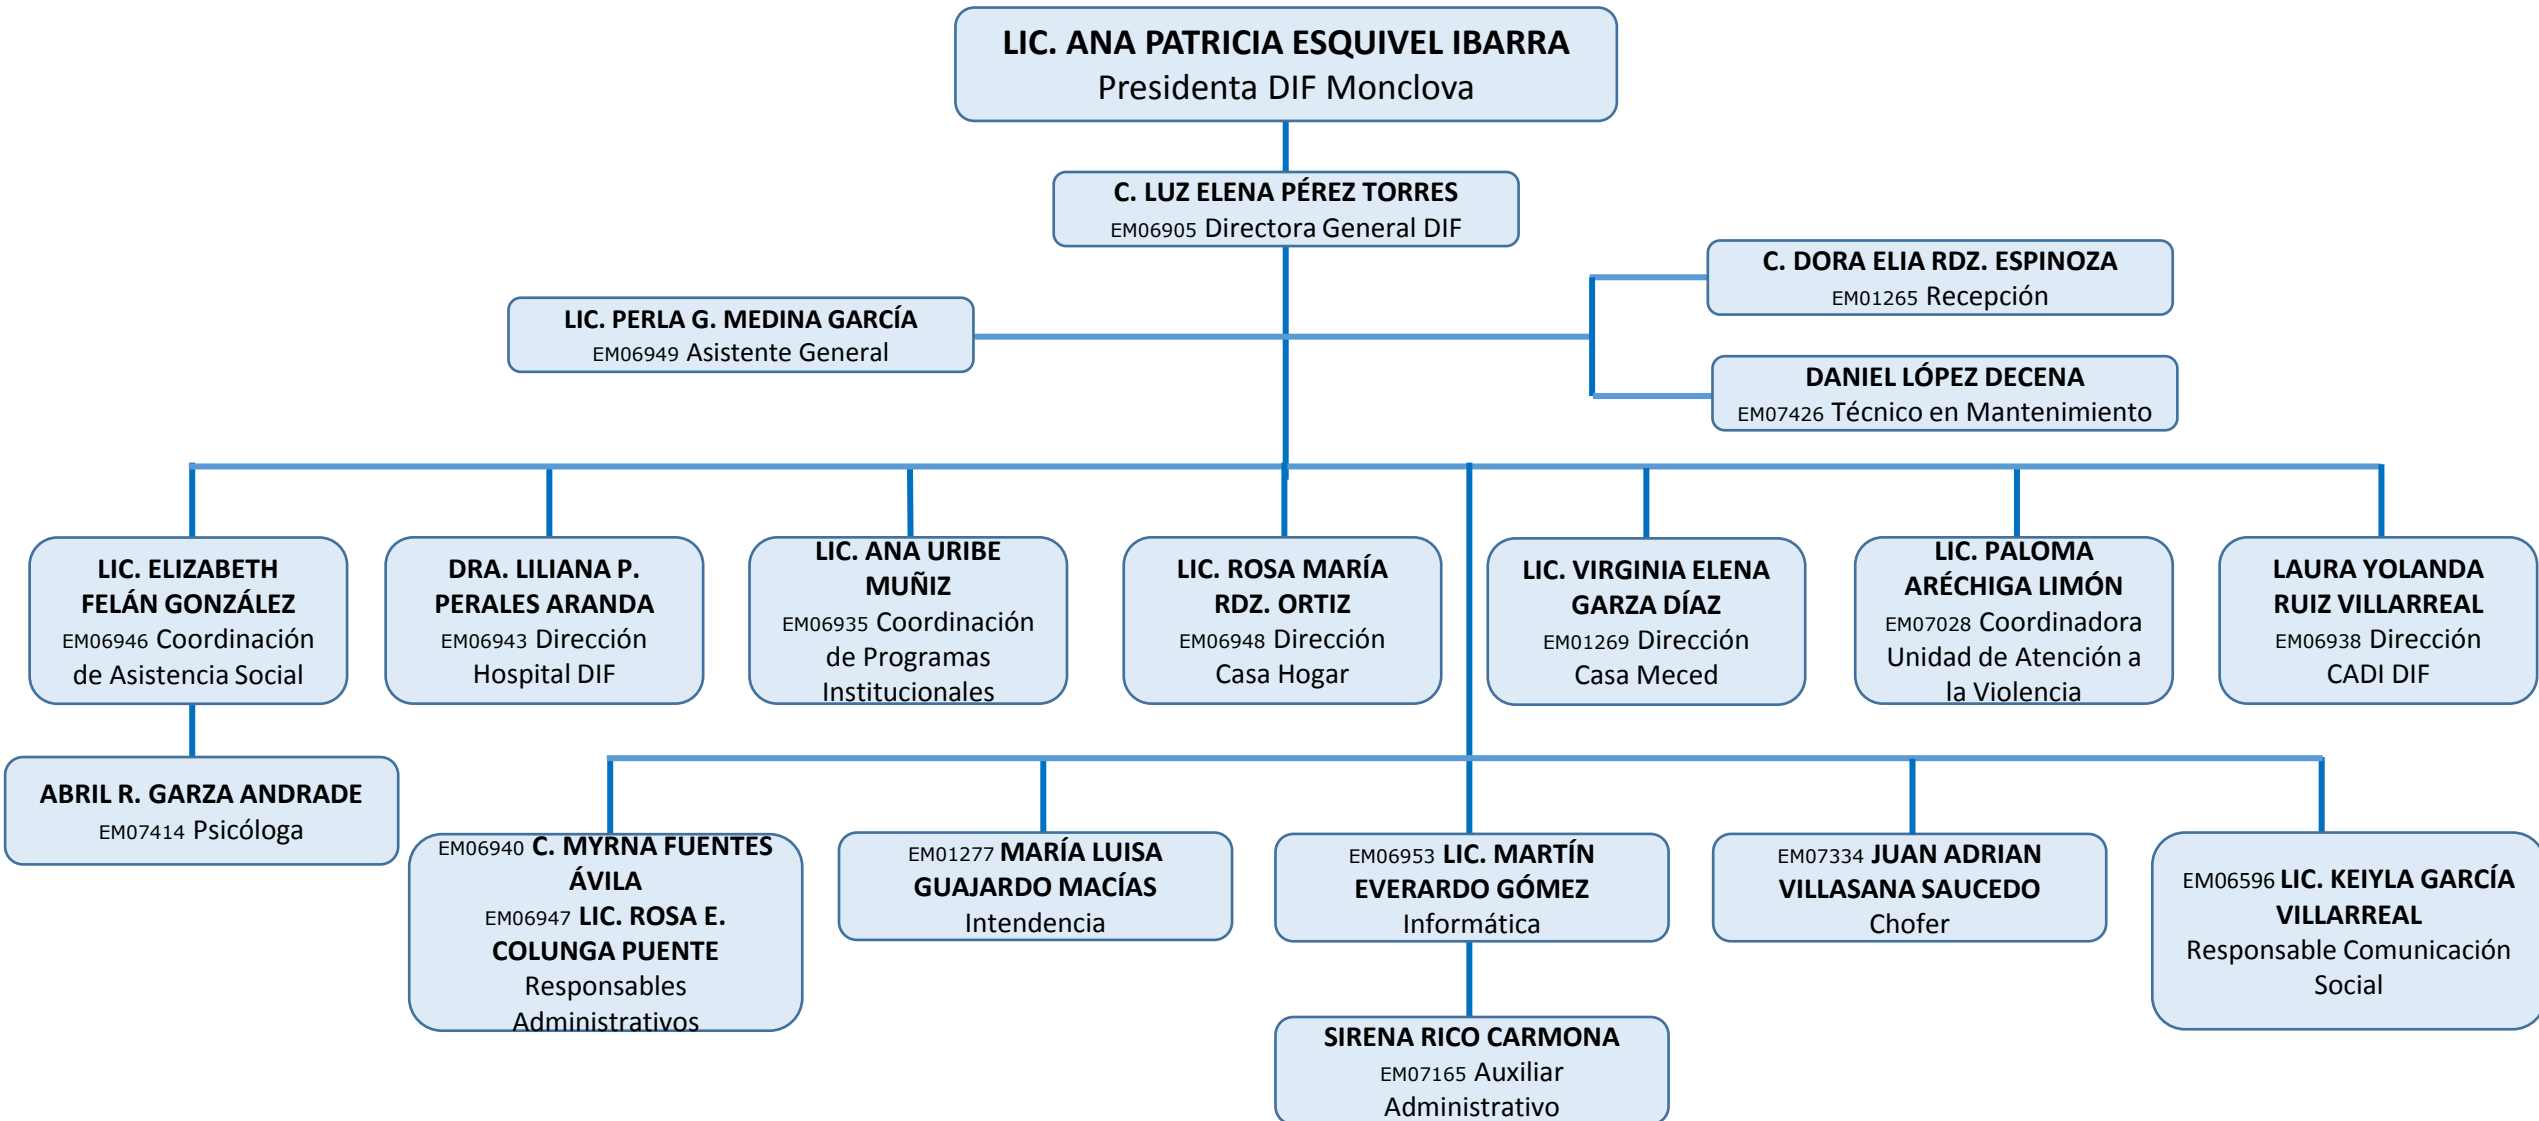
LIC. ANA PATRICIA ESQUIVEL IBARRA
Presidenta DIF Monclova

C. LUZ ELENA PÉREZ TORRES
EM06905 Directora General DIF

C. DORA ELIA RDZ. ESPINOZA
EM01265 Recepción

LIC. PERLA G. MEDINA GARCÍA
EM06949 Asistente General

DANIEL LÓPEZ DECENA
EM07426 Técnico en Mantenimiento

LIC. ELIZABETH FELÁN GONZÁLEZ
EM06946 Coordinación de Asistencia Social

DRA. LILIANA P. PERALES ARANDA
EM06943 Dirección Hospital DIF

LIC. ANA URIBE MUÑIZ
EM06935 Coordinación de Programas Institucionales

LIC. ROSA MARÍA RDZ. ORTIZ
EM06948 Dirección Casa Hogar

LIC. VIRGINIA ELENA GARZA DÍAZ
EM01269 Dirección Casa Meced

LIC. PALOMA ARÉCHIGA LIMÓN
EM07028 Coordinadora Unidad de Atención a la Violencia

LAURA YOLANDA RUIZ VILLARREAL
EM06938 Dirección CADI DIF

ABRIL R. GARZA ANDRADE
EM07414 Psicóloga

EM06940 C. MYRNA FUENTES ÁVILA
EM06947 LIC. ROSA E. COLUNGA PUENTE
Responsables Administrativos

EM01277 MARÍA LUISA GUAJARDO MACÍAS
Intendencia

EM06953 LIC. MARTÍN EVERARDO GÓMEZ
Informática

EM07334 JUAN ADRIAN VILLASANA SAUCEDO
Chofer

EM06596 LIC. KEIYLA GARCÍA VILLARREAL
Responsable Comunicación Social

SIRENA RICO CARMONA
EM07165 Auxiliar Administrativo